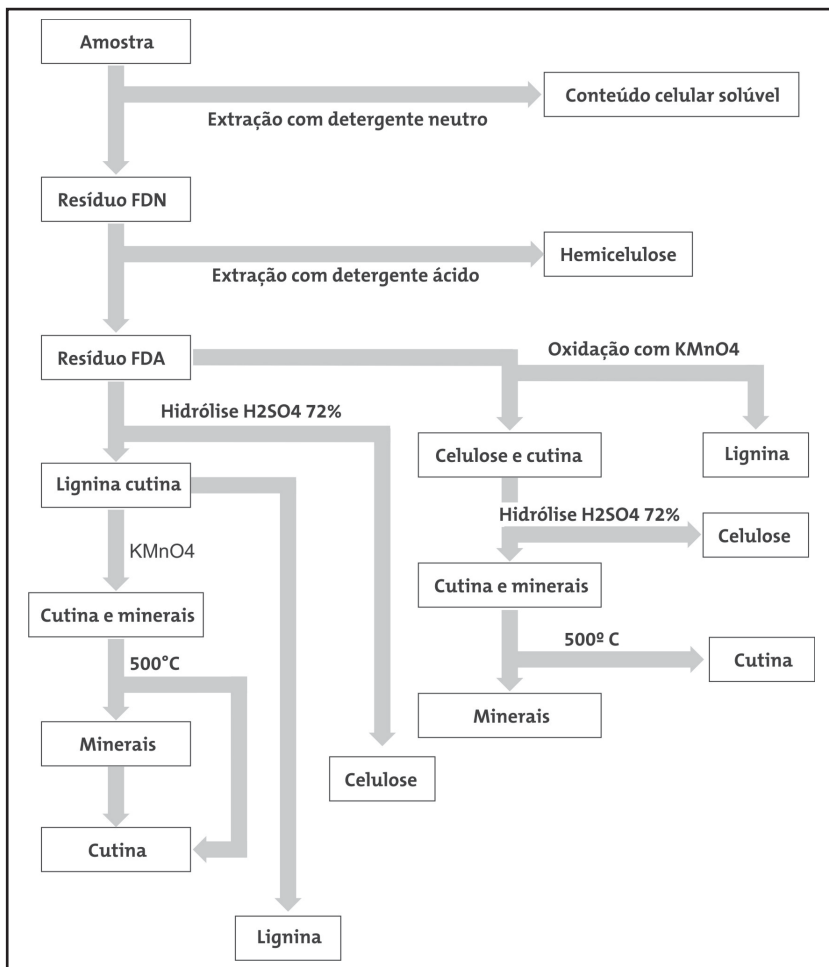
Amostra

Conteúdo celular solúvel

Extração com detergente neutro

Resíduo FDN

Hemicelulose

Extração com detergente ácido

Resíduo FDA

Oxidação com KMnO4

Hidrólise H2SO4 72%

Celulose e cutina

Lignina

Lignina cutina

Hidrólise H2SO4 72%

Celulose

KMnO4

Cutina e minerais

Cutina e minerais

500°C

500º C

Cutina

Minerais

Minerais

Celulose

Cutina

Lignina